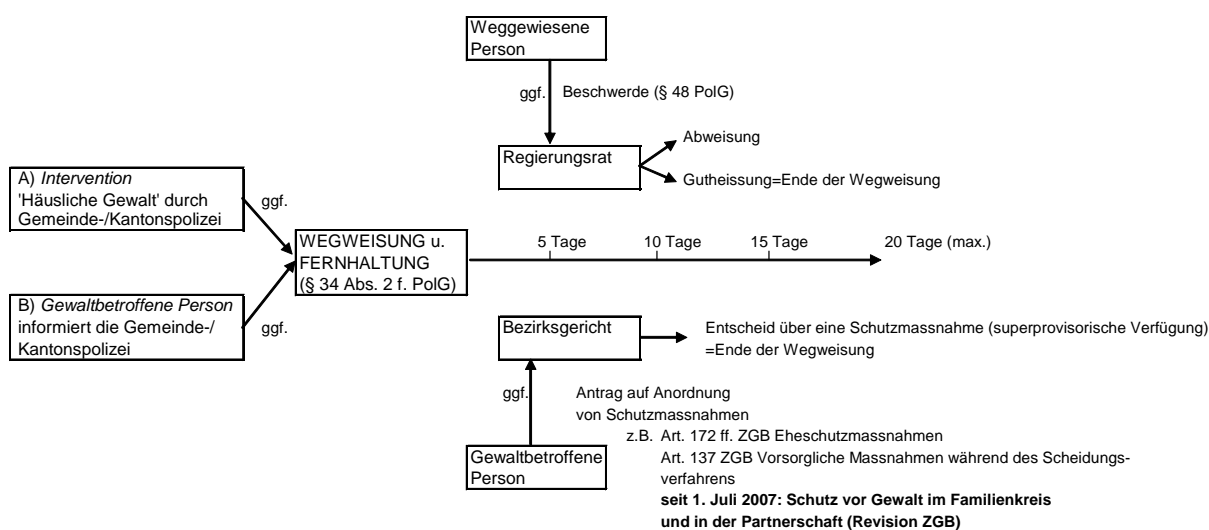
Weggewiesene Person

ggf.

Beschwerde (§ 48 PolG)

Regierungsrat

Abweisung

Gutheissung=Ende der Wegweisung

A) *Intervention* 'Häusliche Gewalt' durch Gemeinde-/Kantonspolizei

ggf.

WEGWEISUNG u. FERNHALTUNG (§ 34 Abs. 2 f. PolG)

5 Tage

10 Tage

15 Tage

20 Tage (max.)

B) *Gewaltbetroffene Person* informiert die Gemeinde-/ Kantonspolizei

ggf.

Bezirksgericht

Entscheid über eine Schutzmassnahme (superprovisorische Verfügung) =Ende der Wegweisung

ggf.

Antrag auf Anordnung von Schutzmassnahmen

z.B. Art. 172 ff. ZGB Eheschutzmassnahmen

Art. 137 ZGB Vorsorgliche Massnahmen während des Scheidungsverfahrens

**seit 1. Juli 2007: Schutz vor Gewalt im Familienkreis und in der Partnerschaft (Revision ZGB)**

Gewaltbetroffene Person